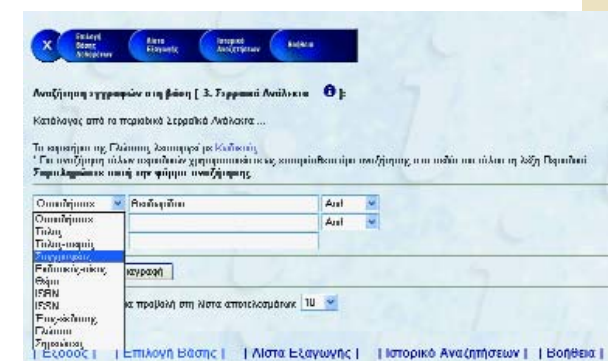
Επιλογή Βάσης Δεδομένων | Λίστα Εξαγωγής | Ιστορικό Αναζητήσεων | Βοήθεια

Αναζήτηση συγγραφών στη βάση [ 3. Σερραϊκά Ανάλεκτα ]:

Κατάλογος από τα περιοδικά Σερραϊκά Ανάλεκτα ...

Τα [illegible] της Γλώσσας, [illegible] με Κωδικούς
* Για αναζήτηση τίτλων περιοδικών χρησιμοποιήστε τις κατάλληλες πεδία αναζήτησης στο πεδίο των τίτλων τη λέξη Περιοδικό
Συμπληρώστε κατά την φόρμα αναζήτησης.

| Οποιοδήποτε | Αναζήτηση | Και |
|---|---|---|
| | | Και |

Οποιοδήποτε
Τίτλος
Τίτλος-σειράς
Συγγραφέας
Ευθύνη-τίτλου
Θέμα
ISBN
ISSN
Εκδότης
Γλώσσα
Σημειώσεις

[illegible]αγραφή

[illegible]α προβολή στη λίστα αποτελεσμάτων 10

| Έξοδος | | Επιλογή Βάσης | | Λίστα Εξαγωγής | | Ιστορικό Αναζητήσεων | | Βοήθεια |